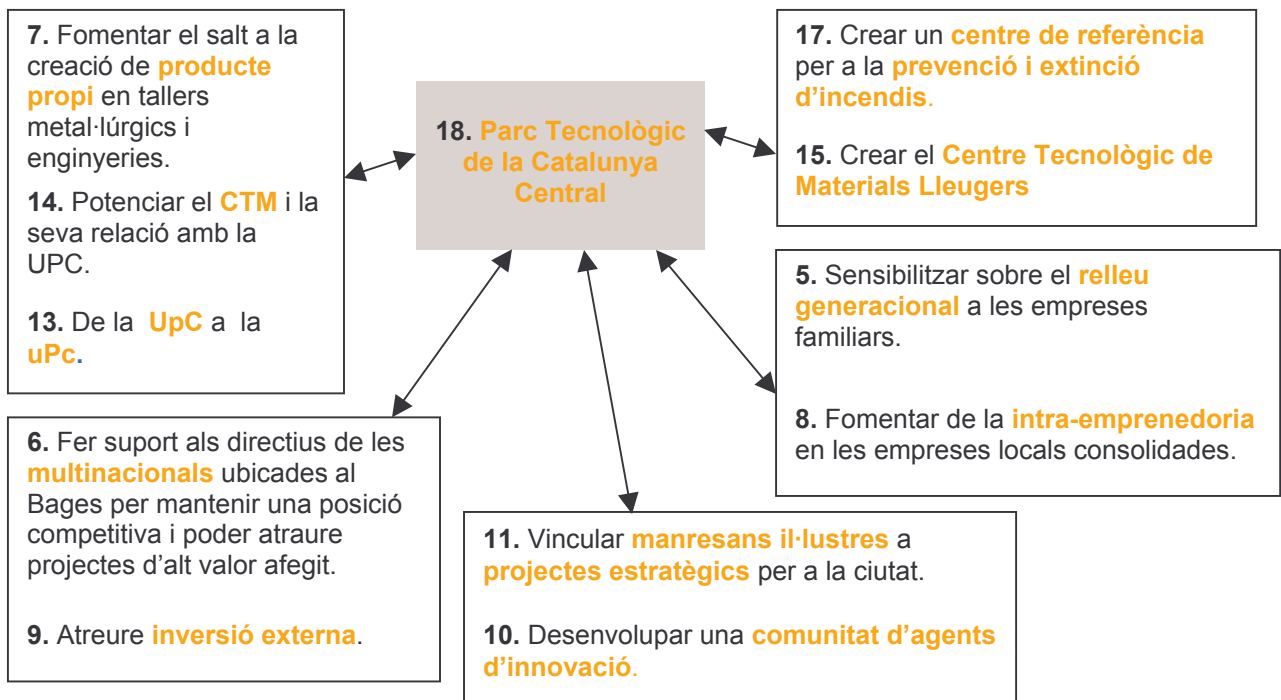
7. Fomentar el salt a la creació de producte propi en tallers metal·lúrgics i enginyeries.

14. Potenciar el CTM i la seva relació amb la UPC.

13. De la UpC a la uPc.

18. Parc Tecnològic de la Catalunya Central

17. Crear un centre de referència per a la prevenció i extinció d'incendis.

15. Crear el Centre Tecnològic de Materials Lleugers

5. Sensibilitzar sobre el relleu generacional a les empreses familiars.

8. Fomentar de la intra-emprenedoria en les empreses locals consolidades.

6. Fer suport als directius de les multinacionals ubicades al Bages per mantenir una posició competitiva i poder atraure projectes d'alt valor afegit.

9. Atreure inversió externa.

11. Vincular manresans il·lustres a projectes estratègics per a la ciutat.

10. Desenvolupar una comunitat d'agents d'innovació.